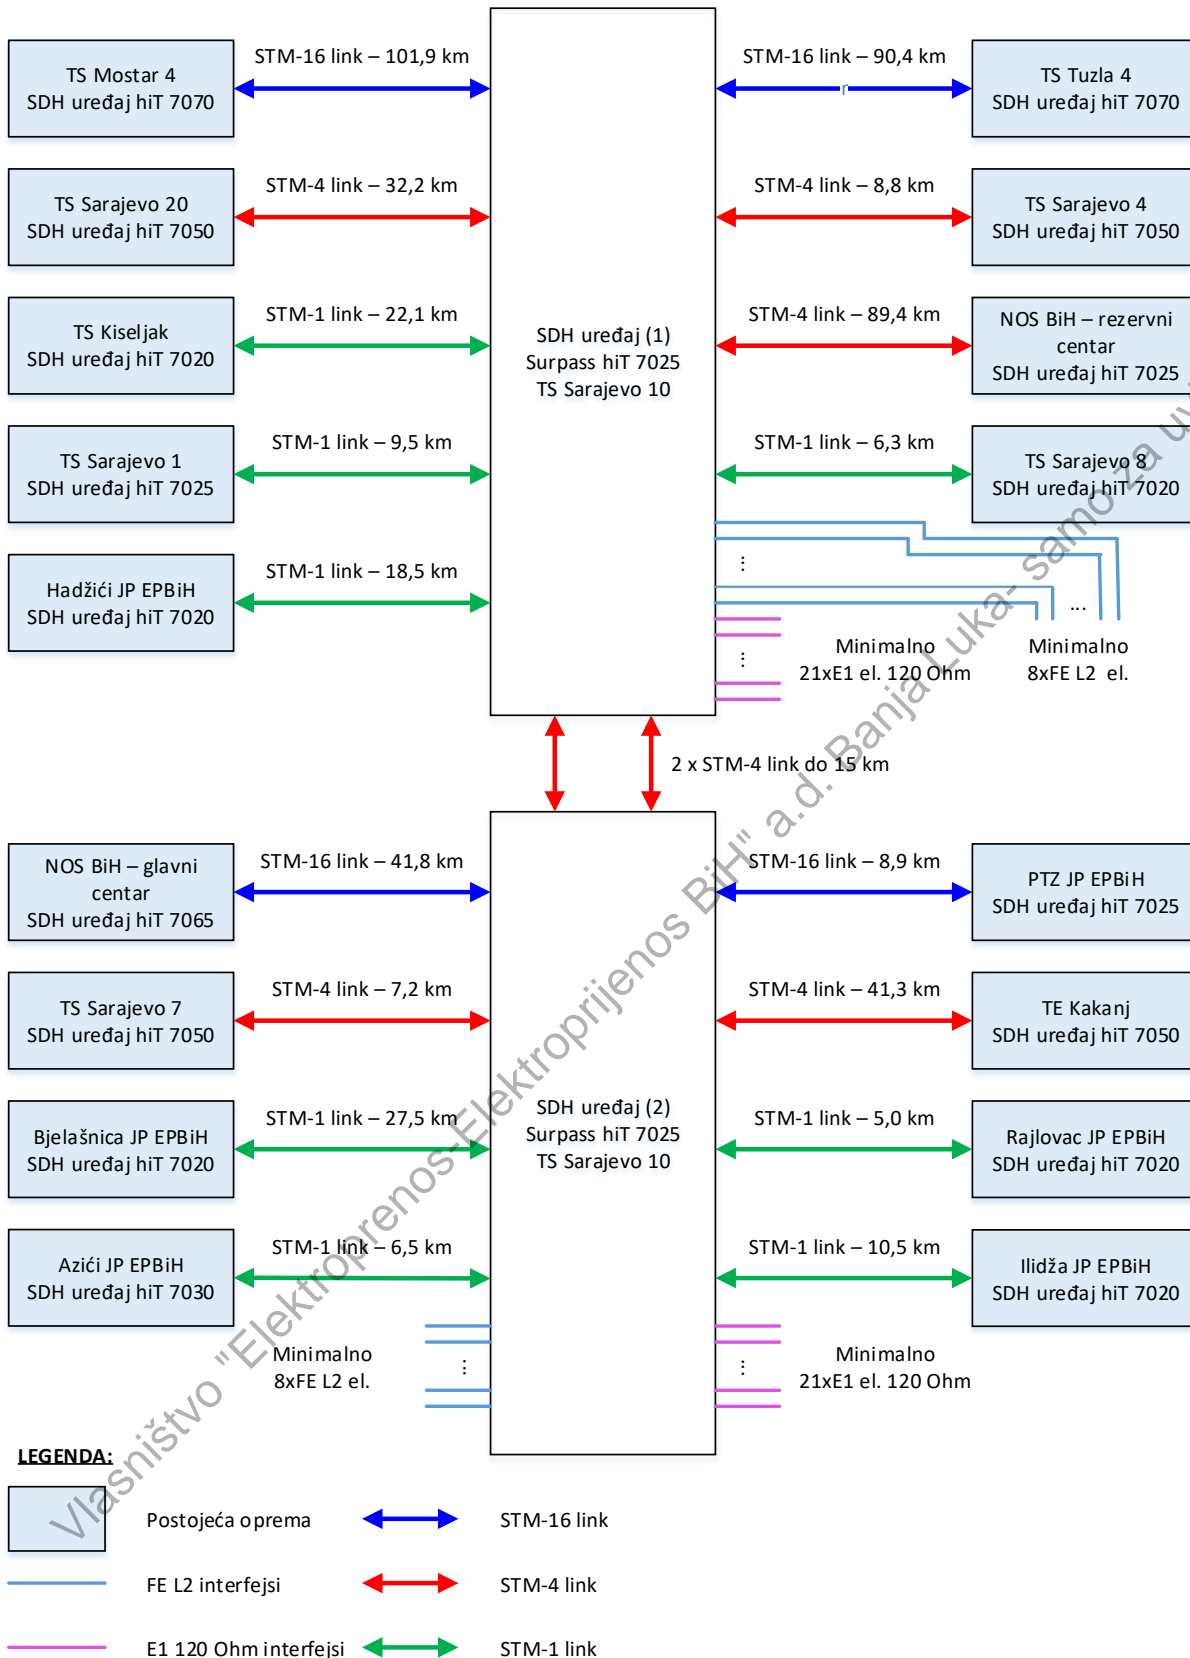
TS Mostar 4
SDH uređaj hiT 7070

STM-16 link – 101,9 km

STM-16 link – 90,4 km

TS Tuzla 4
SDH uređaj hiT 7070

TS Sarajevo 20
SDH uređaj hiT 7050

STM-4 link – 32,2 km

STM-4 link – 8,8 km

TS Sarajevo 4
SDH uređaj hiT 7050

TS Kiseljak
SDH uređaj hiT 7020

STM-1 link – 22,1 km

SDH uređaj (1)
Surpass hiT 7025
TS Sarajevo 10

STM-4 link – 89,4 km

NOS BiH – rezervni centar
SDH uređaj hiT 7025

TS Sarajevo 1
SDH uređaj hiT 7025

STM-1 link – 9,5 km

STM-1 link – 6,3 km

TS Sarajevo 8
SDH uređaj hiT 7020

Hadžići JP EPBiH
SDH uređaj hiT 7020

STM-1 link – 18,5 km

Minimalno
21xE1 el. 120 Ohm

Minimalno
8xFE L2 el.

2 x STM-4 link do 15 km

NOS BiH – glavni centar
SDH uređaj hiT 7065

STM-16 link – 41,8 km

STM-16 link – 8,9 km

PTZ JP EPBiH
SDH uređaj hiT 7025

TS Sarajevo 7
SDH uređaj hiT 7050

STM-4 link – 7,2 km

STM-4 link – 41,3 km

TE Kakanj
SDH uređaj hiT 7050

Bjelašnica JP EPBiH
SDH uređaj hiT 7020

STM-1 link – 27,5 km

SDH uređaj (2)
Surpass hiT 7025
TS Sarajevo 10

STM-1 link – 5,0 km

Rajlovac JP EPBiH
SDH uređaj hiT 7020

Azići JP EPBiH
SDH uređaj hiT 7030

STM-1 link – 6,5 km

STM-1 link – 10,5 km

Ilidža JP EPBiH
SDH uređaj hiT 7020

Minimalno
8xFE L2 el.

Minimalno
21xE1 el. 120 Ohm

LEGENDA:

Postojeća oprema

STM-16 link

FE L2 interfejsi

STM-4 link

E1 120 Ohm interfejsi

STM-1 link

Vlasništvo "Elektroprenos-Elektroprijenos BiH" a.d. Banja Luka- samo za u